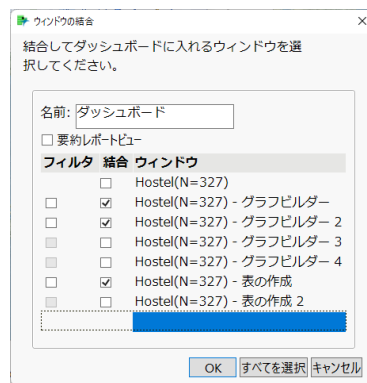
ウィンドウの結合

結合してダッシュボードに入れるウィンドウを選択してください。

名前: ダッシュボード

☐ 要約レポートビュー

| フィルタ | 結合 | ウィンドウ |
|---|---|---|
| | ☐ | Hostel(N=327) |
| ☐ | ☑ | Hostel(N=327) - グラフビルダー |
| ☐ | ☑ | Hostel(N=327) - グラフビルダー 2 |
| ☐ | ☐ | Hostel(N=327) - グラフビルダー 3 |
| ☐ | ☐ | Hostel(N=327) - グラフビルダー 4 |
| ☐ | ☑ | Hostel(N=327) - 表の作成 |
| ☐ | ☐ | Hostel(N=327) - 表の作成 2 |

OK すべてを選択 キャンセル